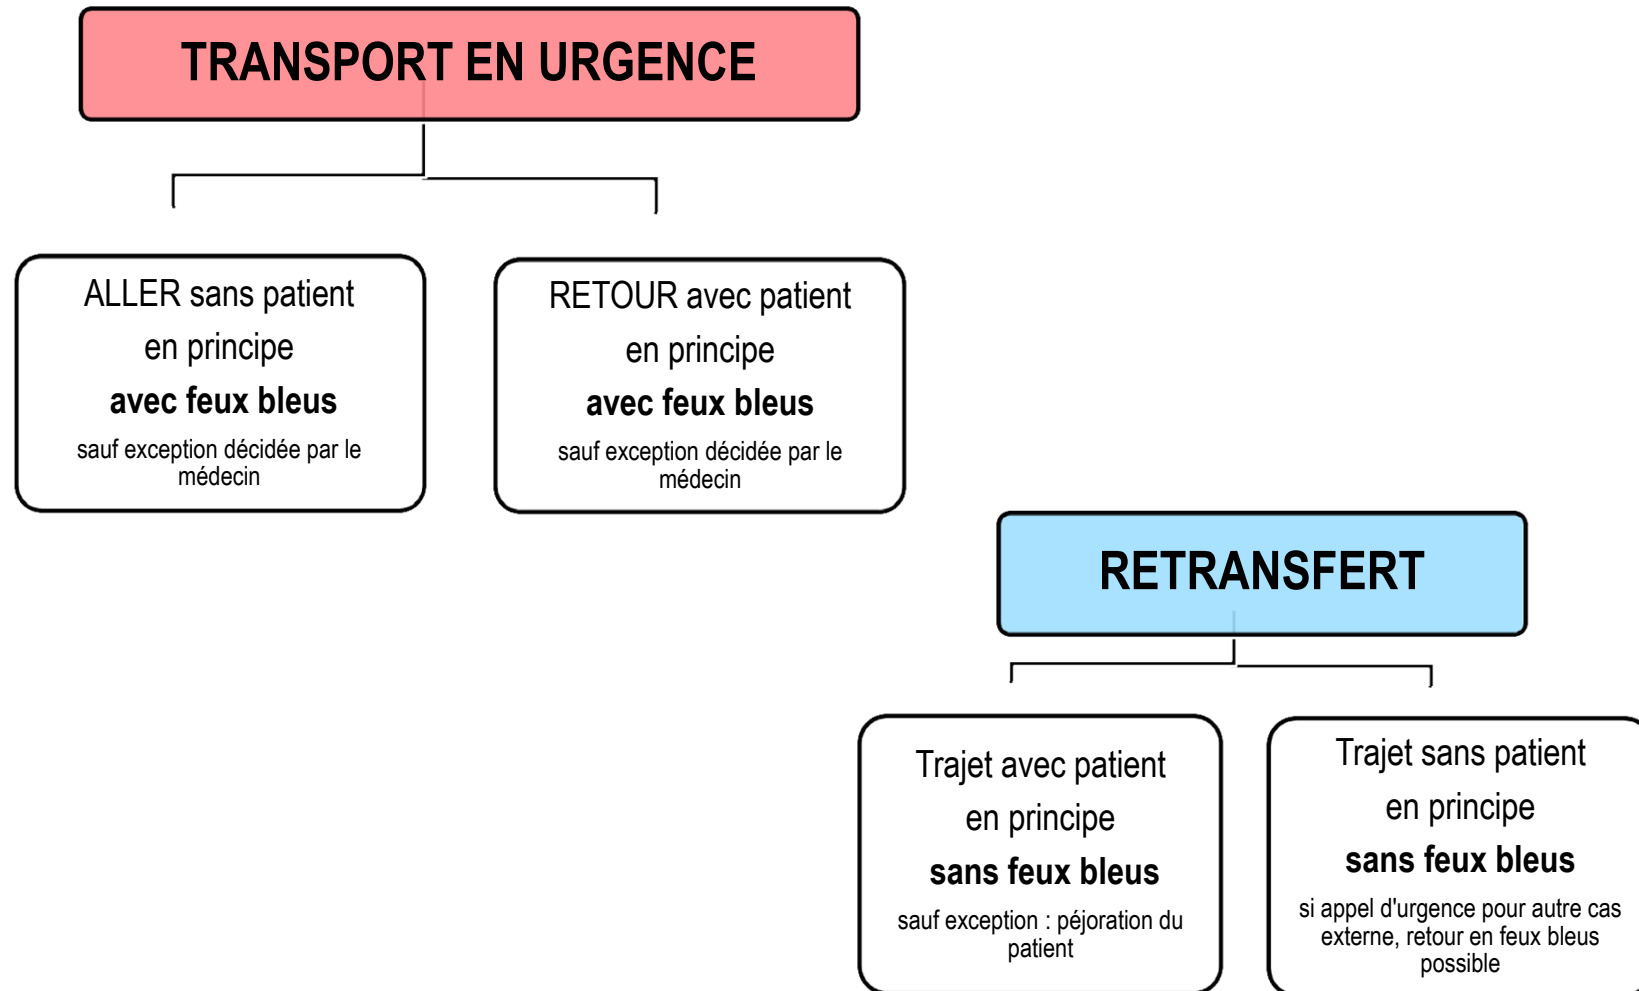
TRANSPORT EN URGENCE

ALLER sans patient
en principe
avec feux bleus
sauf exception décidée par le médecin

RETOUR avec patient
en principe
avec feux bleus
sauf exception décidée par le médecin

RETRANSFERT

Trajet avec patient
en principe
sans feux bleus
sauf exception : péjoration du patient

Trajet sans patient
en principe
sans feux bleus
si appel d'urgence pour autre cas externe, retour en feux bleus possible